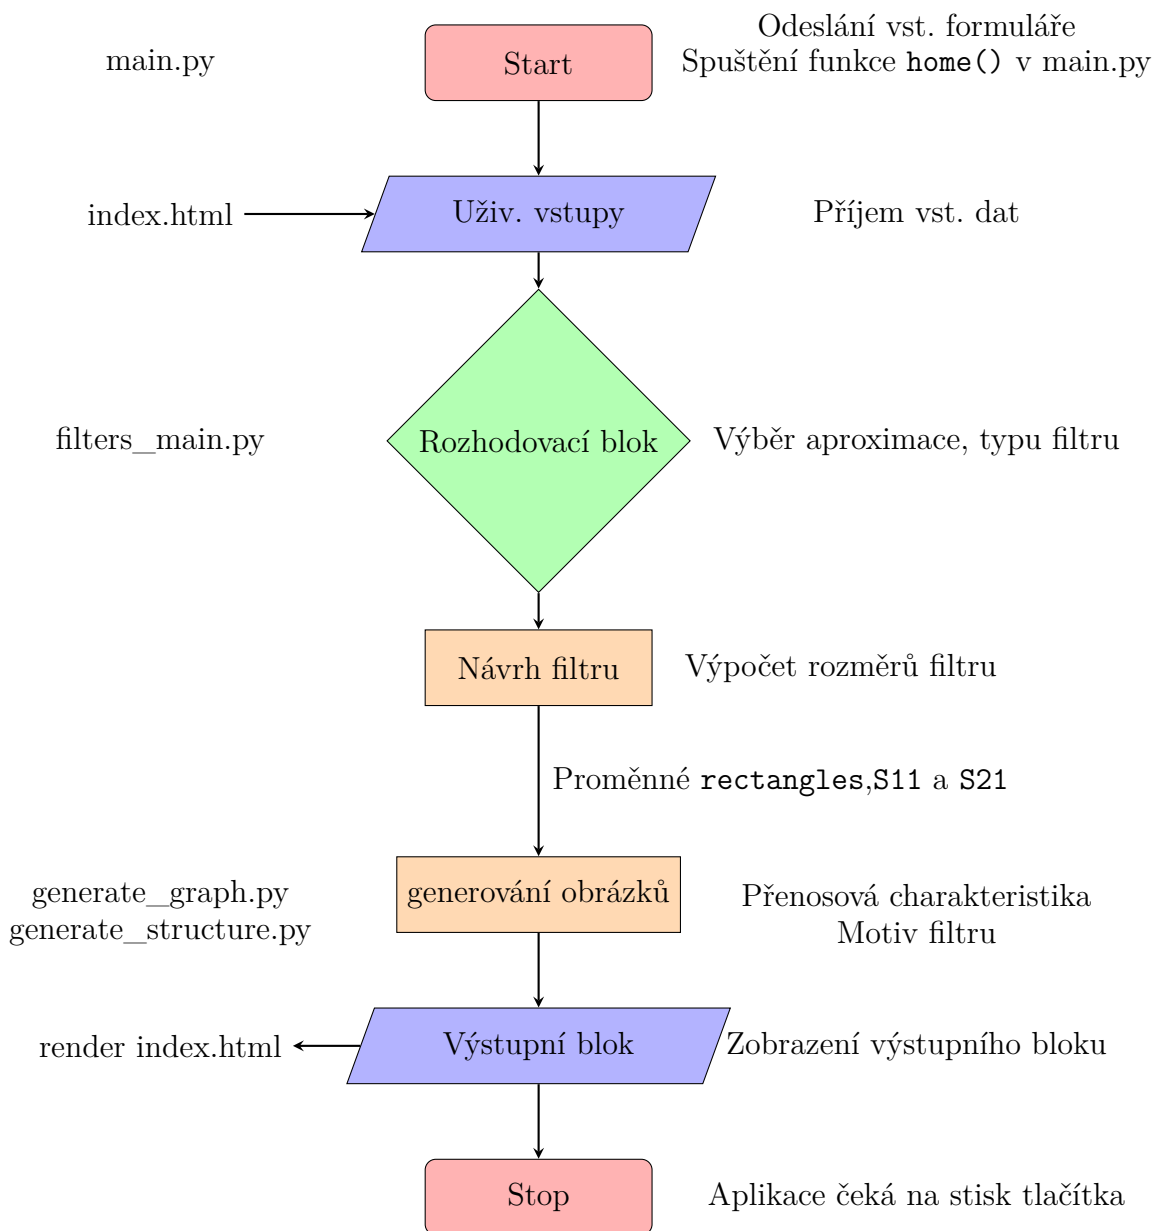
main.py

Start

Odeslání vst. formuláře
Spuštění funkce home() v main.py

index.html

Uživ. vstupy

Příjem vst. dat

filters_main.py

Rozhodovací blok

Výběr aproximace, typu filtru

Návrh filtru

Výpočet rozměrů filtru

Proměnné rectangles,S11 a S21

generate_graph.py
generate_structure.py

generování obrázků

Přenosová charakteristika
Motiv filtru

render index.html

Výstupní blok

Zobrazení výstupního bloku

Stop

Aplikace čeká na stisk tlačítka